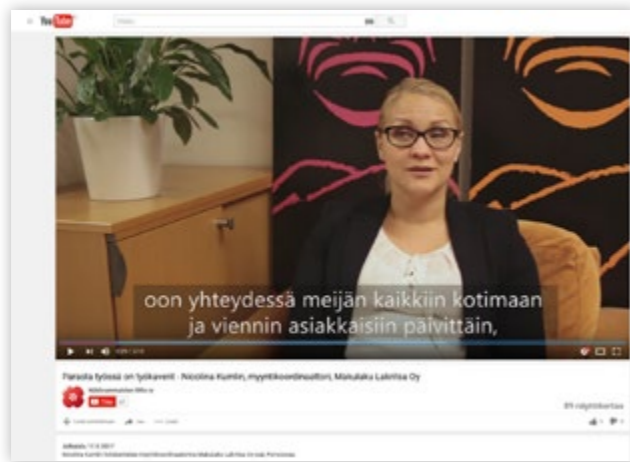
YouTube

oon yhteydessä meijän kaikkiin kotimaan ja viennin asiakkaisiin päivittäin,

Parasta työssä on työkaverit - Nicolina Kumlin, myyntikoordinaattori, Makulaku Lakritsa Oy

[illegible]

Tilaa

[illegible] näyttökertaa

Julkaistu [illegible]

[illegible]